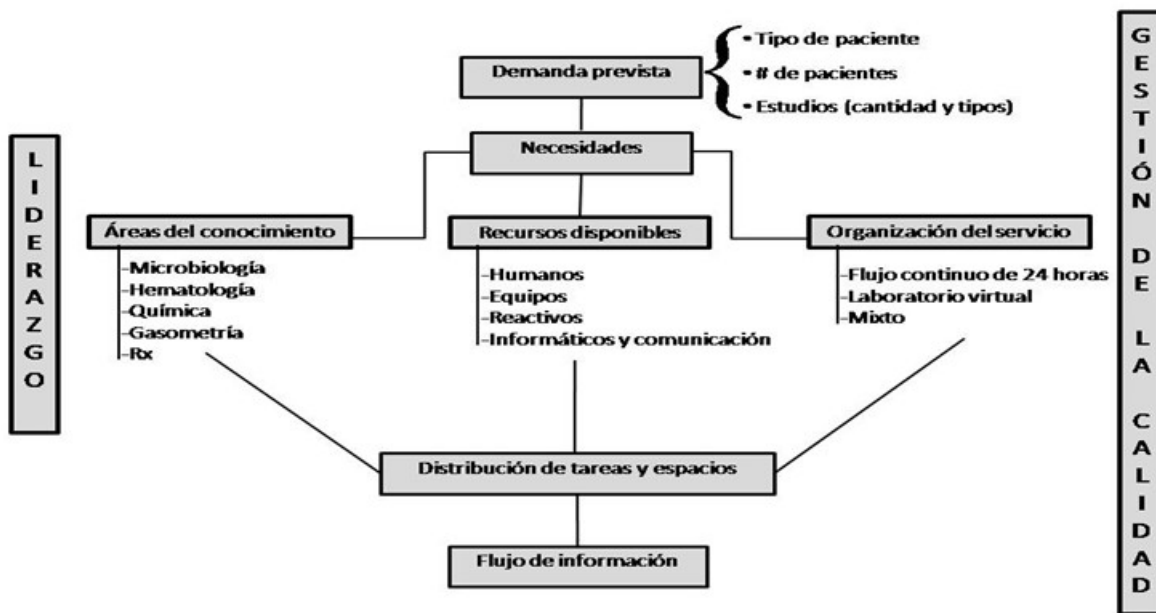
LIDERAZGO

Demanda prevista

• Tipo de paciente
• # de pacientes
• Estudios (cantidad y tipos)

GESTIÓN DE LA CALIDAD

Necesidades

Áreas del conocimiento
-Microbiología
-Hematología
-Química
-Gasometría
-Rx

Recursos disponibles
-Humanos
-Equipos
-Reactivos
-Informáticos y comunicación

Organización del servicio
-Flujo continuo de 24 horas
-Laboratorio virtual
-Mixto

Distribución de tareas y espacios

Flujo de información